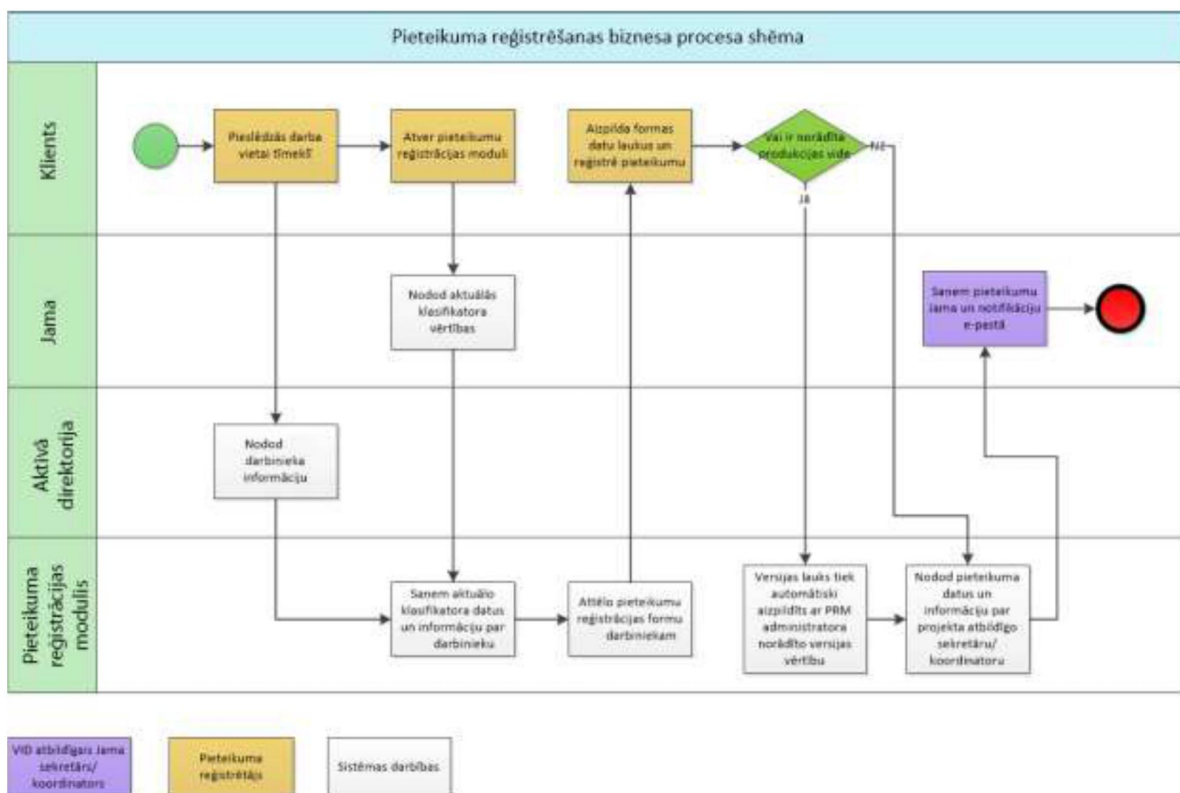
Pieteikuma reģistrēšanas biznesa procesa shēma

Klients

Pieslēdzās darba vietai tīmeklī

Atver pieteikumu reģistrācijas moduli

Aizpilda formas datu laukus un reģistrē pieteikumu

Vai ir norādīta produkcijas vide

NĒ

JĀ

Jama

Nodod aktuālās klasifikatora vērtības

Saņem pieteikumu Jama un notifikāciju e-pastā

Aktīvā direktorija

Nodod darbinieka informāciju

Pieteikuma reģistrācijas modulis

Saņem aktuālo klasifikatora datus un informāciju par darbinieku

Attēlo pieteikumu reģistrācijas formu darbiniekam

Versijas lauks tiek automātiski aizpildīts ar PRM administratora norādīto versijas vērtību

Nodod pieteikuma datus un informāciju par projekta atbildīgo sekretāru/ koordinatoru

VID atbildīgais Jama sekretārs/ koordinators

Pieteikuma reģistrētājs

Sistēmas darbības